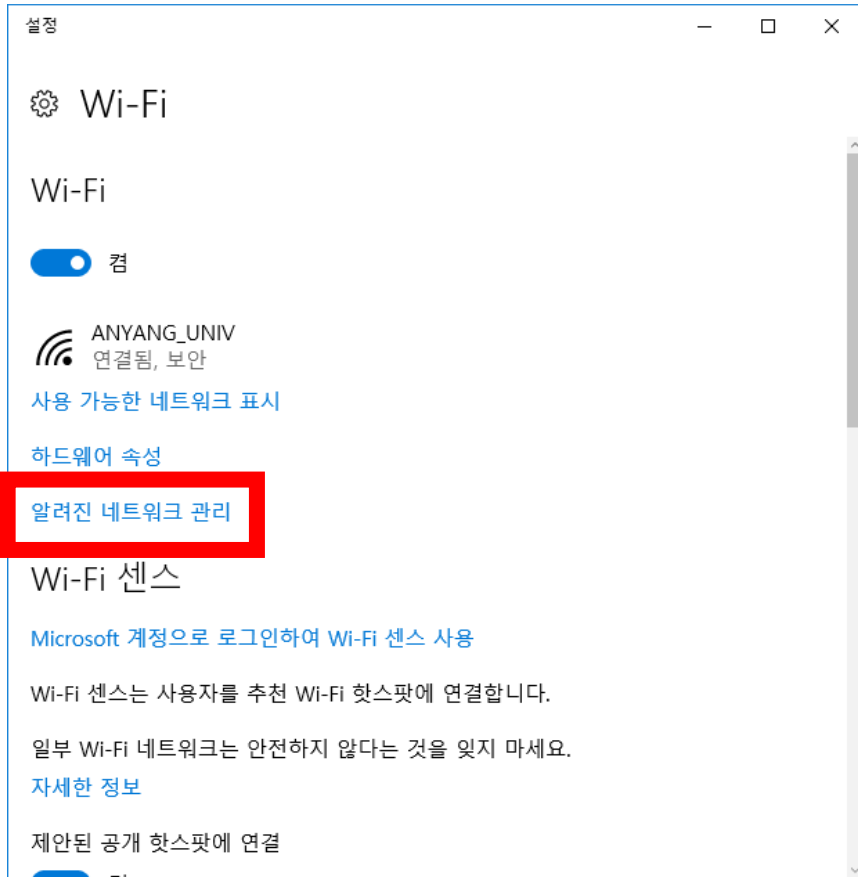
설정

Wi-Fi

Wi-Fi

켬

ANYANG_UNIV
연결됨, 보안

사용 가능한 네트워크 표시

하드웨어 속성

알려진 네트워크 관리

Wi-Fi 센스

Microsoft 계정으로 로그인하여 Wi-Fi 센스 사용

Wi-Fi 센스는 사용자를 추천 Wi-Fi 핫스팟에 연결합니다.

일부 Wi-Fi 네트워크는 안전하지 않다는 것을 잊지 마세요.
자세한 정보

제안된 공개 핫스팟에 연결